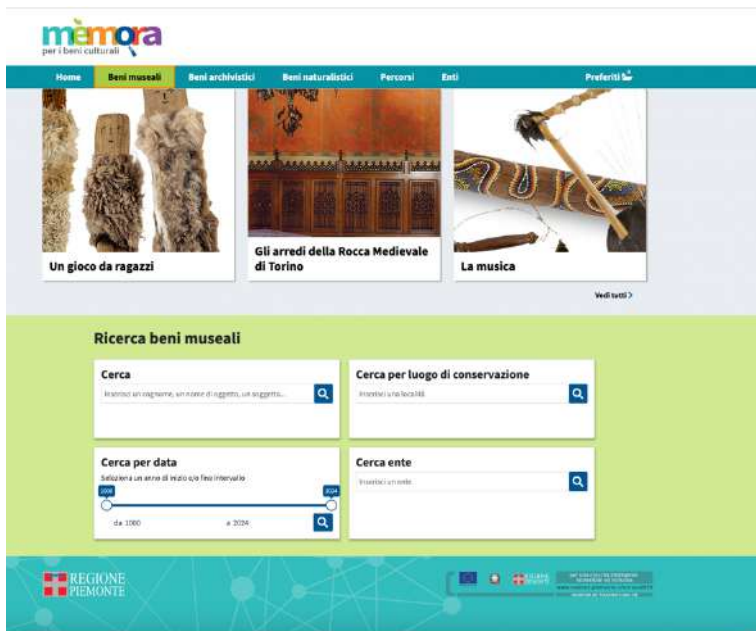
mèmora
per i beni culturali

Home
Beni museali
Beni archivistici
Beni naturalistici
Percorsi
Enti
Preferiti

Un gioco da ragazzi

Gli arredi della Rocca Medievale di Torino

La musica

Vedi tutti >

Ricerca beni museali

Cerca
Inserisci un cognome, un nome di soggetto, un soggetto...

Cerca per luogo di conservazione
Inserisci una località

Cerca per data
Seleziona un anno di inizio e/o fine intervallo
1000
2024
da 1000
a 2024

Cerca ente
Inserisci un ente

REGIONE PIEMONTE

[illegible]